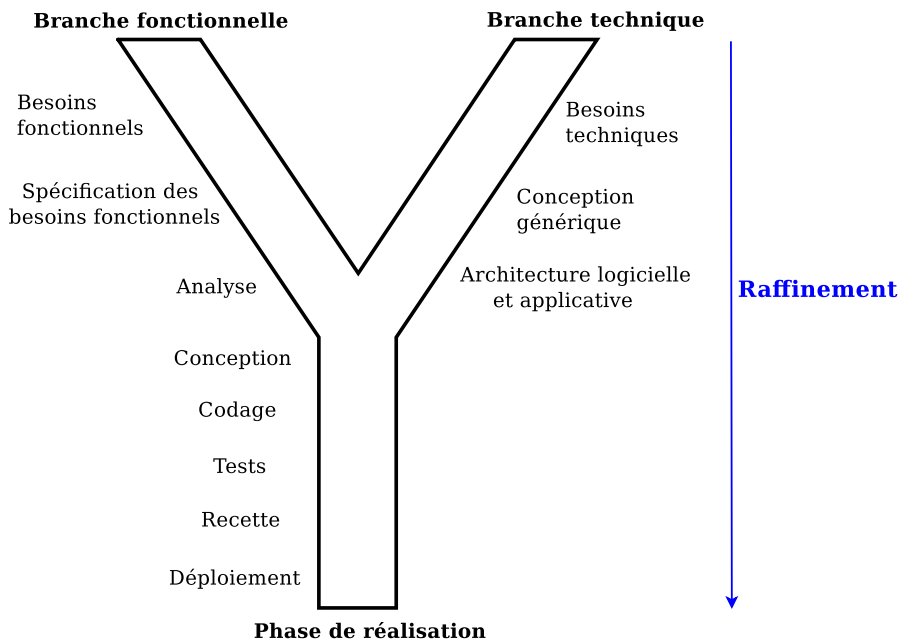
Branche fonctionnelle

Branche technique

Besoins fonctionnels

Spécification des besoins fonctionnels

Analyse

Besoins techniques

Conception générique

Architecture logicielle et applicative

Raffinement

Conception

Codage

Tests

Recette

Déploiement

Phase de réalisation